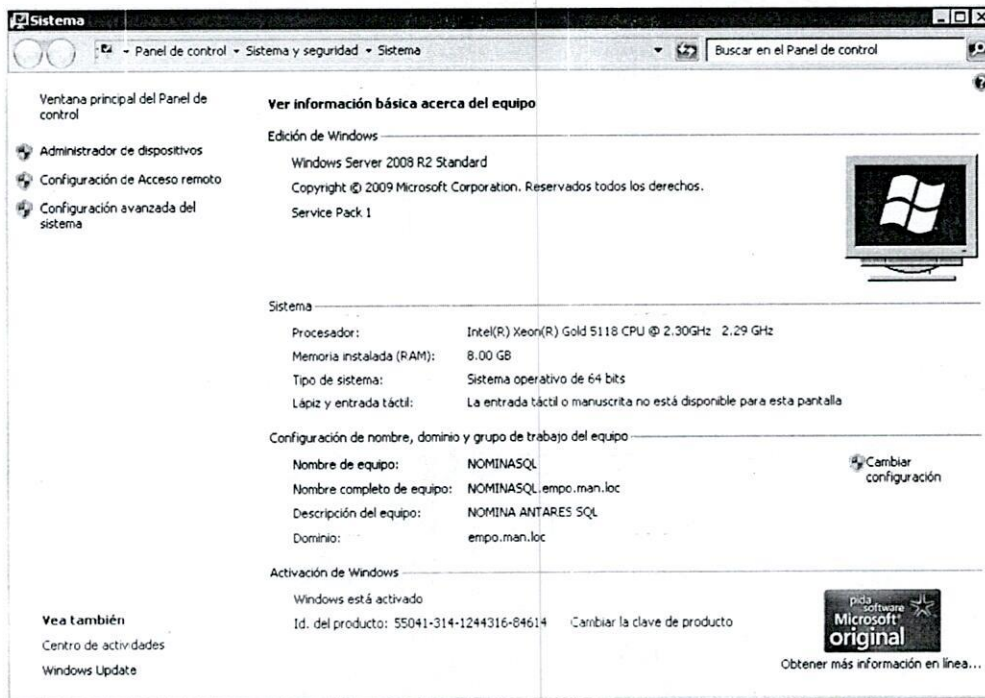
Sistema

Panel de control ▸ Sistema y seguridad ▸ Sistema

Buscar en el Panel de control

Ventana principal del Panel de control

Administrador de dispositivos

Configuración de Acceso remoto

Configuración avanzada del sistema

Ver información básica acerca del equipo

Edición de Windows

Windows Server 2008 R2 Standard

Copyright © 2009 Microsoft Corporation. Reservados todos los derechos.

Service Pack 1

Sistema

| | |
|---|---|
| Procesador: | Intel(R) Xeon(R) Gold 5118 CPU @ 2.30GHz 2.29 GHz |
| Memoria instalada (RAM): | 8.00 GB |
| Tipo de sistema: | Sistema operativo de 64 bits |
| Lápiz y entrada táctil: | La entrada táctil o manuscrita no está disponible para esta pantalla |

Configuración de nombre, dominio y grupo de trabajo del equipo

| | |
|---|---|
| Nombre de equipo: | NOMINASQL |
| Nombre completo de equipo: | NOMINASQL.empo.man.loc |
| Descripción del equipo: | NOMINA ANTARES SQL |
| Dominio: | empo.man.loc |

Cambiar configuración

Activación de Windows

Windows está activado

Id. del producto: 55041-314-1244316-84614 Cambiar la clave de producto

pida software Microsoft original

Obtener más información en línea...

Vea también

Centro de actividades

Windows Update